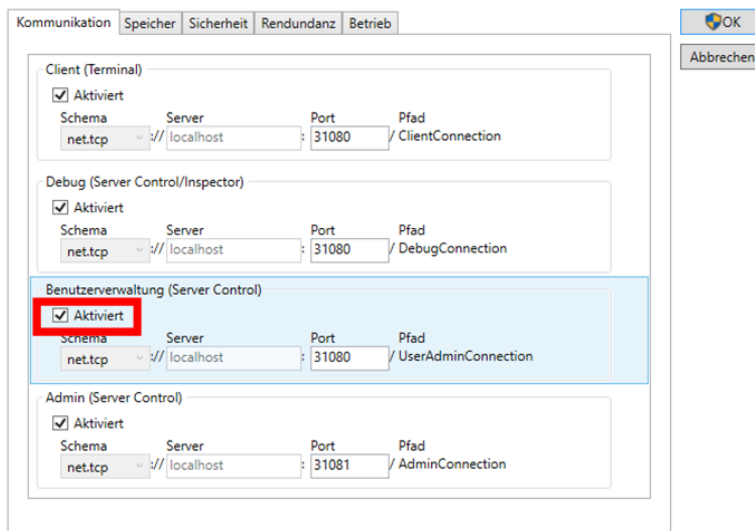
Kommunikation | Speicher | Sicherheit | Rendundanz | Betrieb

OK
Abbrechen

Client (Terminal)
Aktiviert
Schema net.tcp :// Server localhost : Port 31080 Pfad / ClientConnection

Debug (Server Control/Inspector)
Aktiviert
Schema net.tcp :// Server localhost : Port 31080 Pfad / DebugConnection

Benutzerverwaltung (Server Control)
Aktiviert
Schema net.tcp :// Server localhost : Port 31080 Pfad / UserAdminConnection

Admin (Server Control)
Aktiviert
Schema net.tcp :// Server localhost : Port 31081 Pfad / AdminConnection